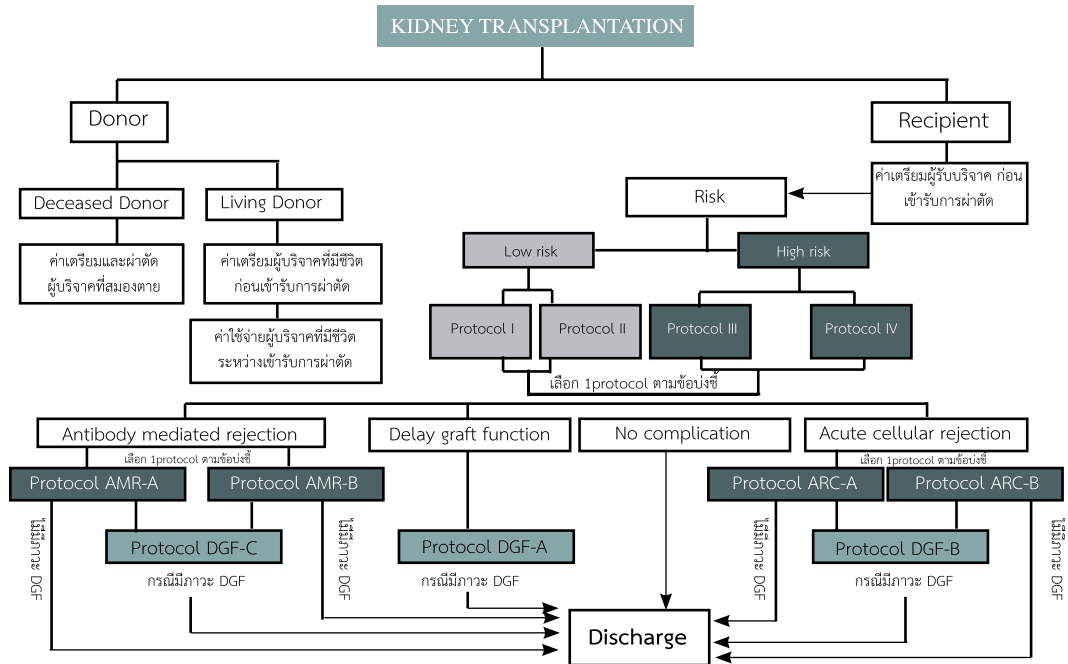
KIDNEY TRANSPLANTATION

Donor

Recipient

Deceased Donor

Living Donor

ค่าเตรียมผู้รับบริจาค ก่อนเข้ารับการผ่าตัด

Risk

ค่าเตรียมและผ่าตัดผู้บริจาคที่สมองตาย

ค่าเตรียมผู้บริจาคที่มีชีวิตก่อนเข้ารับการผ่าตัด

Low risk

High risk

ค่าใช้จ่ายผู้บริจาคที่มีชีวิตระหว่างเข้ารับการผ่าตัด

Protocol I

Protocol II

Protocol III

Protocol IV

เลือก 1protocol ตามข้อบ่งชี้

Antibody mediated rejection

Delay graft function

No complication

Acute cellular rejection

เลือก 1protocol ตามข้อบ่งชี้

เลือก 1protocol ตามข้อบ่งชี้

Protocol AMR-A

Protocol AMR-B

Protocol ARC-A

Protocol ARC-B

ไม่มีภาวะ DGF

ไม่มีภาวะ DGF

ไม่มีภาวะ DGF

ไม่มีภาวะ DGF

Protocol DGF-C

Protocol DGF-A

Protocol DGF-B

กรณีมีภาวะ DGF

กรณีมีภาวะ DGF

กรณีมีภาวะ DGF

Discharge